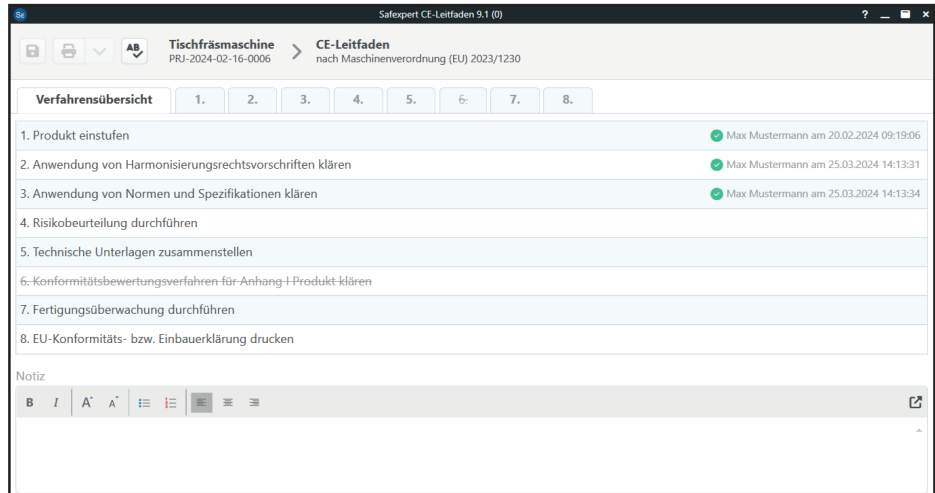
Se Safexpert CE-Leitfaden 9.1 (0) ? _ ×

AB

Tischfräsmaschine
PRJ-2024-02-16-0006

CE-Leitfaden
nach Maschinenverordnung (EU) 2023/1230

Verfahrensübersicht | 1. | 2. | 3. | 4. | 5. | 6. | 7. | 8.

1. Produkt einstufen — Max Mustermann am 20.02.2024 09:19:06
2. Anwendung von Harmonisierungsrechtsvorschriften klären — Max Mustermann am 25.03.2024 14:13:31
3. Anwendung von Normen und Spezifikationen klären — Max Mustermann am 25.03.2024 14:13:34
4. Risikobeurteilung durchführen
5. Technische Unterlagen zusammenstellen
6. Konformitätsbewertungsverfahren für Anhang I Produkt klären
7. Fertigungsüberwachung durchführen
8. EU-Konformitäts- bzw. Einbauerklärung drucken

Notiz

B I A A